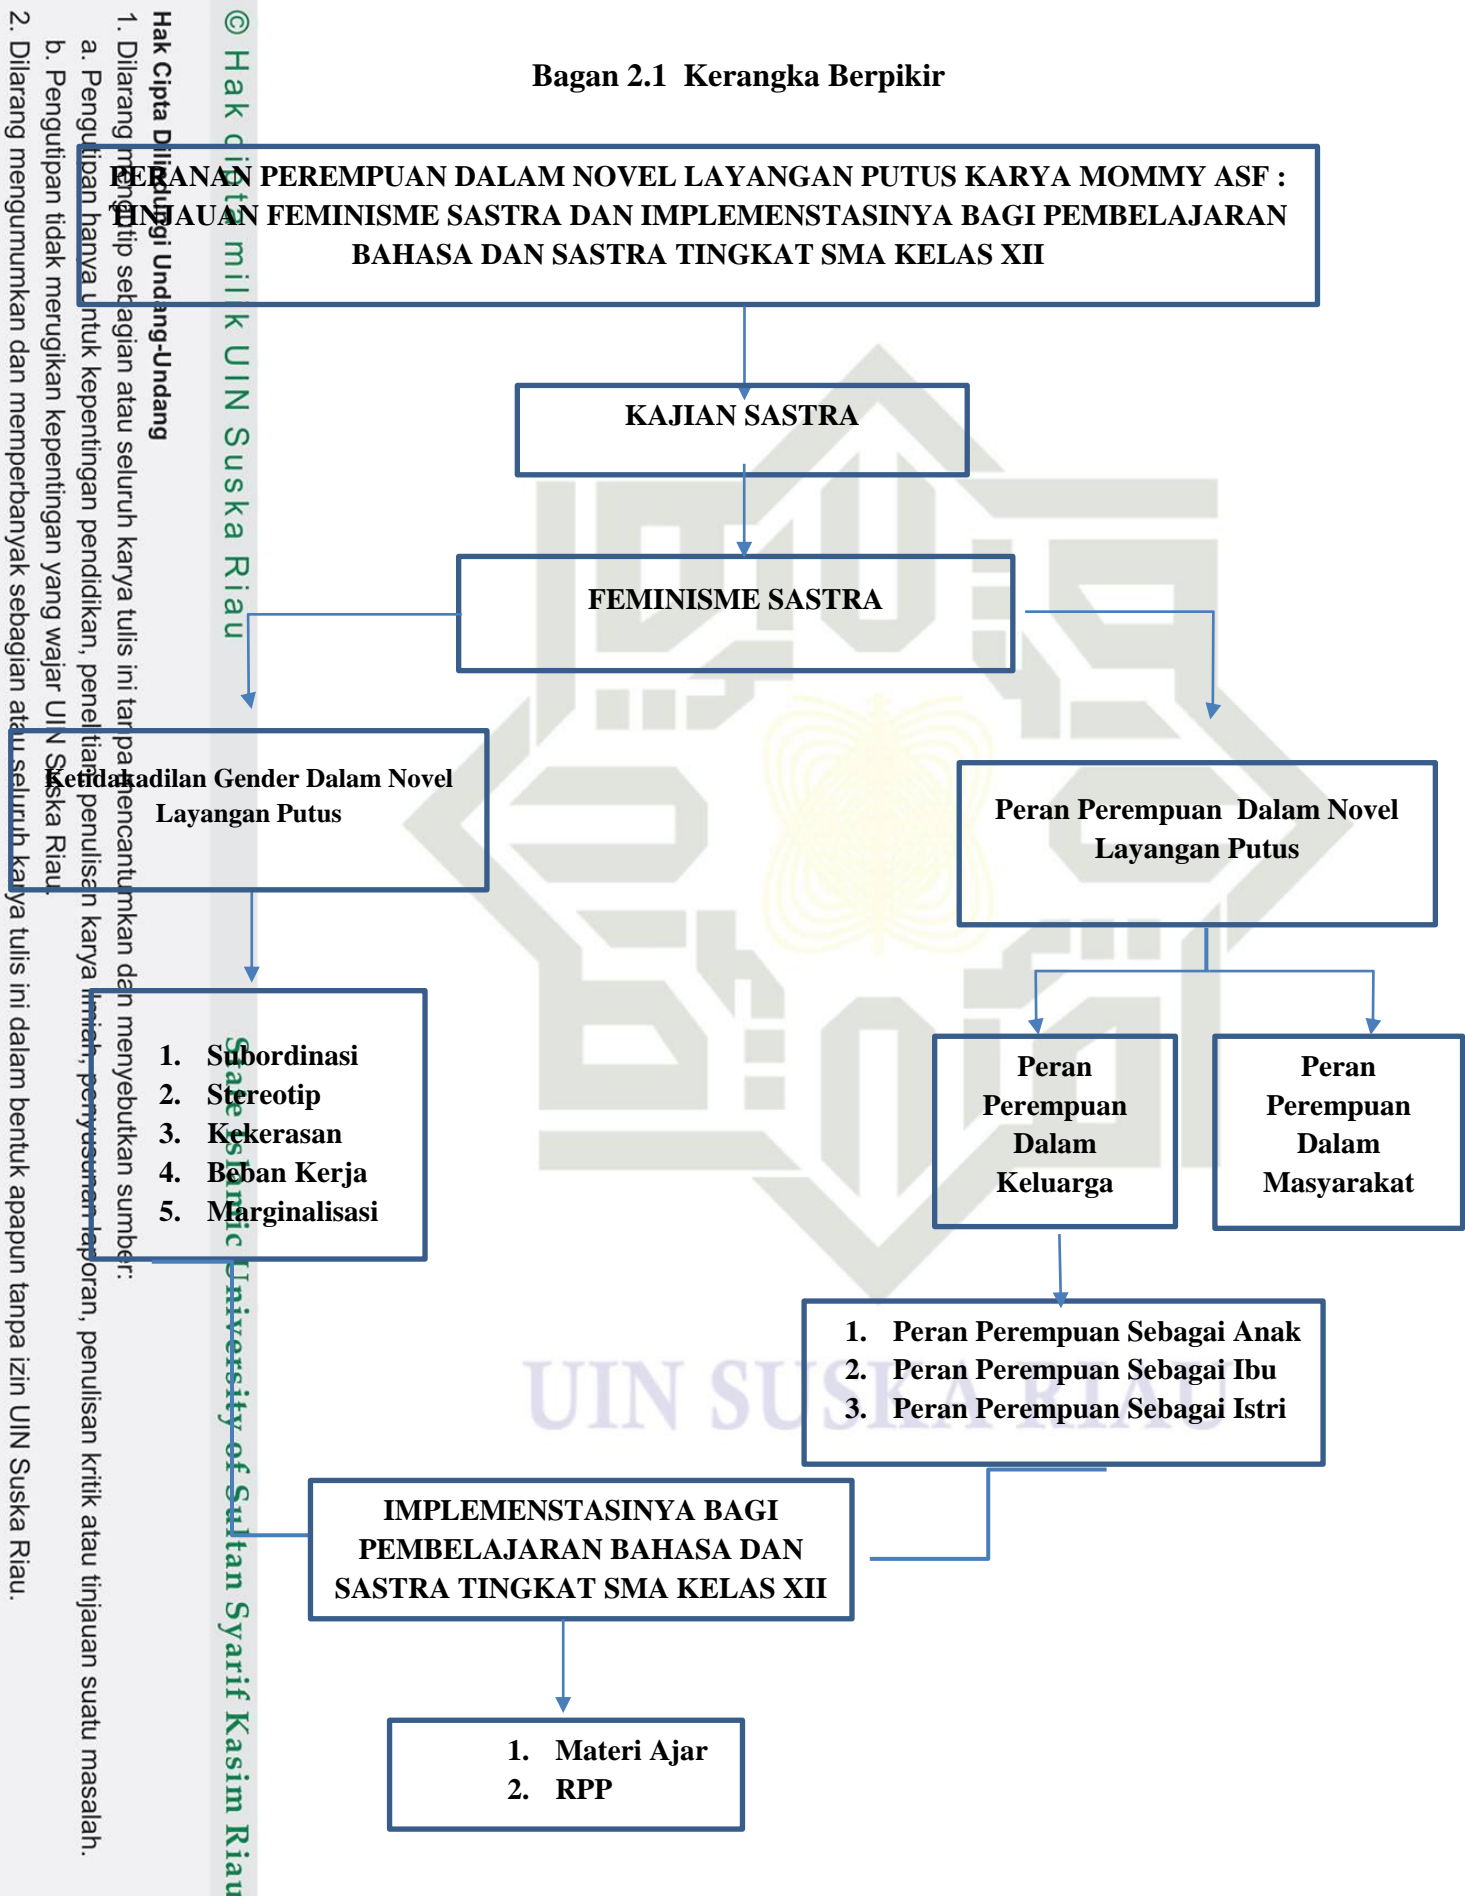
© Hak cipta milik UIN Suska Riau

Hak Cipta Dilindungi Undang-Undang

1. Dilarang mengutip sebagian atau seluruh karya tulis ini tanpa mencantumkan dan menyebutkan sumber:

a. Pengutipan hanya untuk kepentingan pendidikan, penelitian, penulisan karya ilmiah, penyusunan laporan, penulisan kritik atau tinjauan suatu masalah.

b. Pengutipan tidak merugikan kepentingan yang wajar UIN Suska Riau.

2. Dilarang mengumumkan dan memperbanyak sebagian atau seluruh karya tulis ini dalam bentuk apapun tanpa izin UIN Suska Riau.

State Islamic University of Sultan Syarif Kasim Riau

Bagan 2.1 Kerangka Berpikir

PERANAN PEREMPUAN DALAM NOVEL LAYANGAN PUTUS KARYA MOMMY ASF : TINJAUAN FEMINISME SASTRA DAN IMPLEMENSTASINYA BAGI PEMBELAJARAN BAHASA DAN SASTRA TINGKAT SMA KELAS XII

KAJIAN SASTRA

FEMINISME SASTRA

Ketidakadilan Gender Dalam Novel Layangan Putus

1. Subordinasi
2. Stereotip
3. Kekerasan
4. Beban Kerja
5. Marginalisasi

Peran Perempuan Dalam Novel Layangan Putus

Peran Perempuan Dalam Keluarga

Peran Perempuan Dalam Masyarakat

1. Peran Perempuan Sebagai Anak
2. Peran Perempuan Sebagai Ibu
3. Peran Perempuan Sebagai Istri

UIN SUSKA RIAU

IMPLEMENSTASINYA BAGI PEMBELAJARAN BAHASA DAN SASTRA TINGKAT SMA KELAS XII

1. Materi Ajar
2. RPP